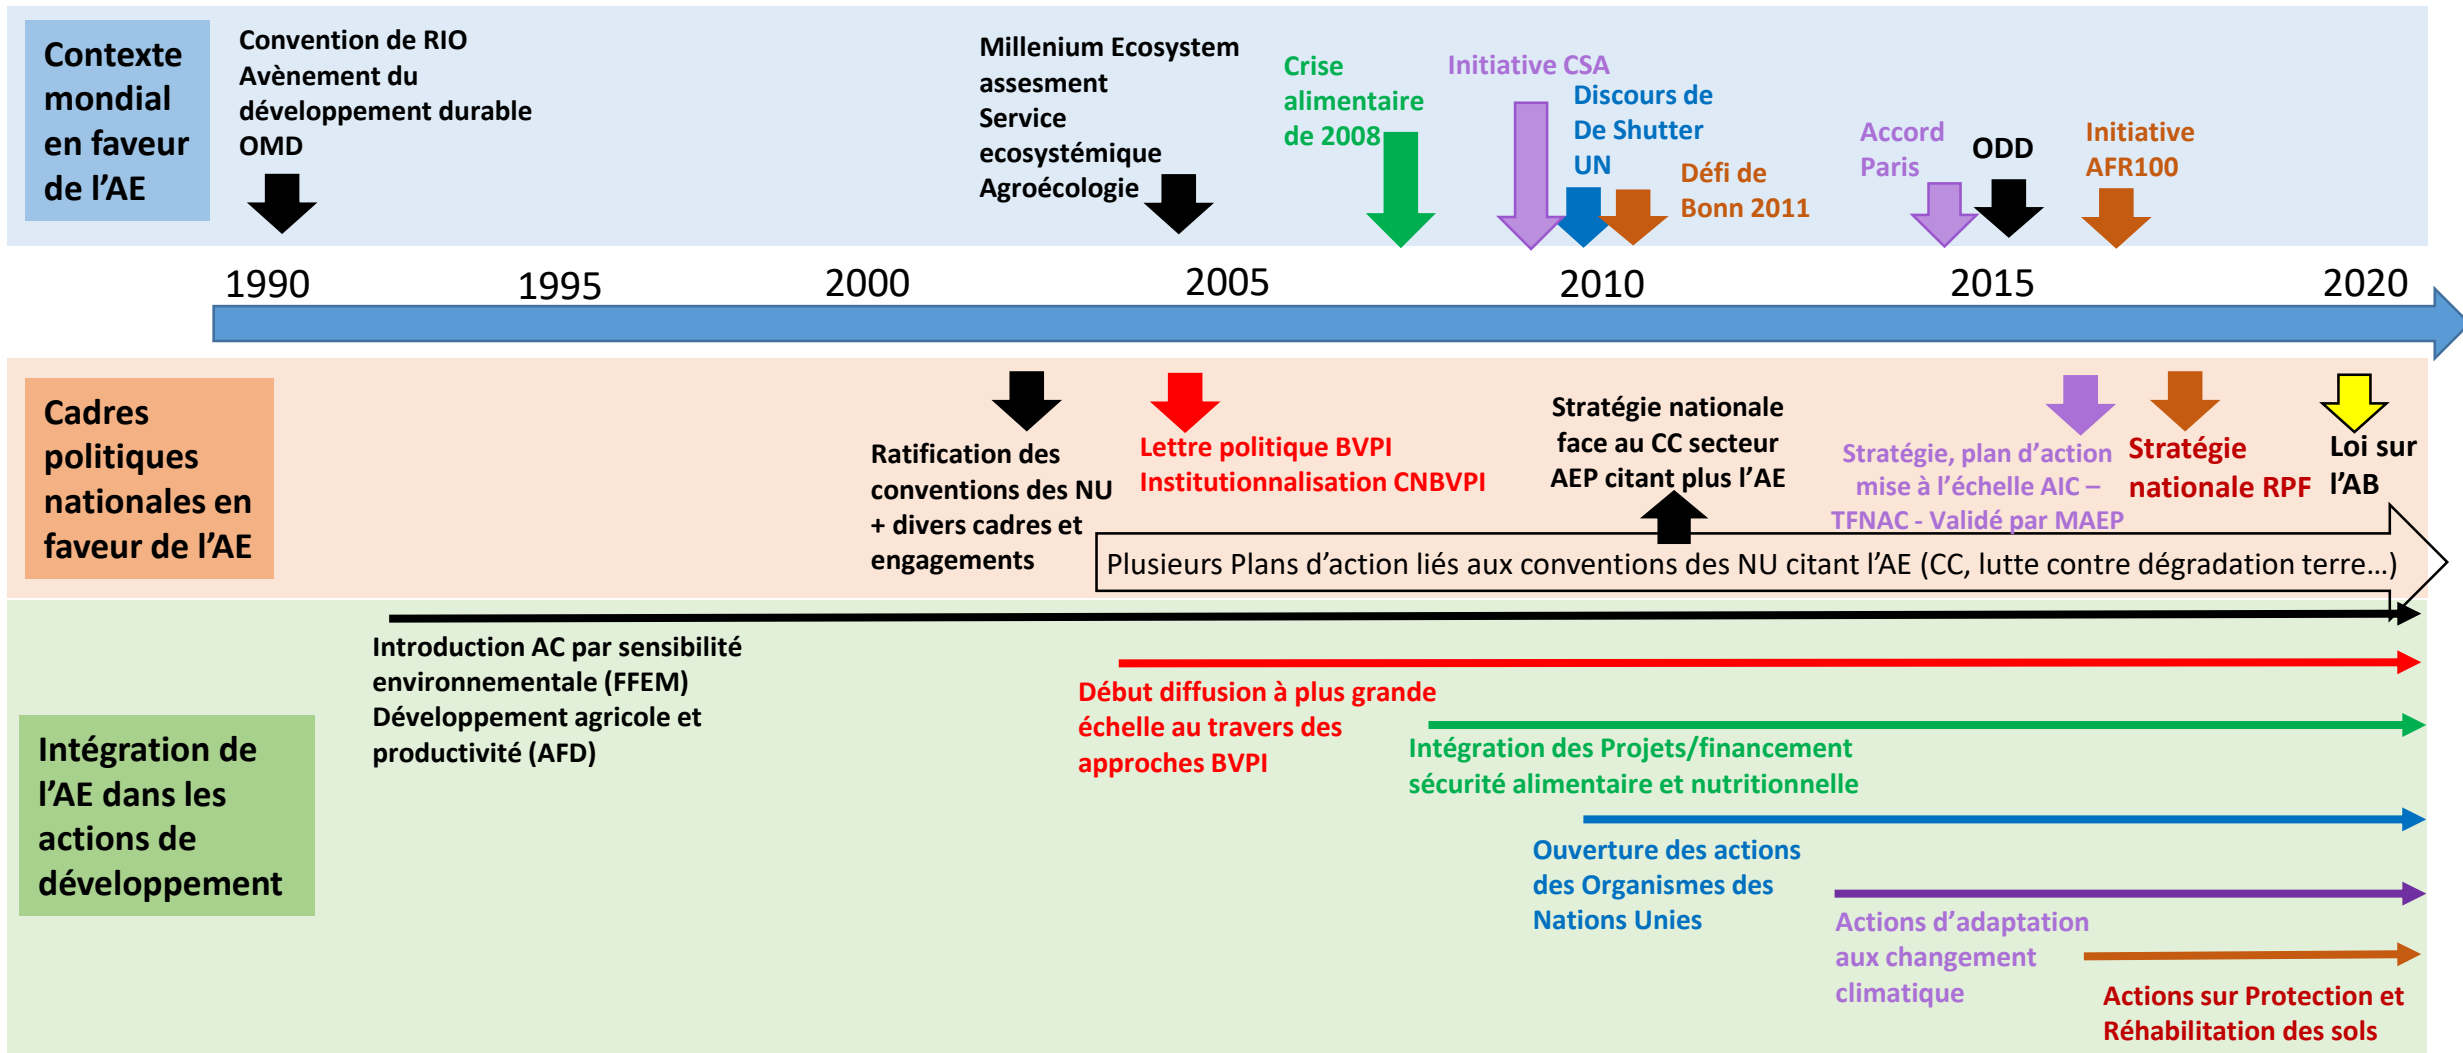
Contexte mondial en faveur de l'AE

Convention de RIO
Avènement du développement durable
OMD

Millenium Ecosystem assesment
Service ecosystémique
Agroécologie

Crise alimentaire de 2008

Initiative CSA

Discours de De Shutter UN

Défi de Bonn 2011

Accord Paris

ODD

Initiative AFR100

1990 1995 2000 2005 2010 2015 2020

Cadres politiques nationales en faveur de l'AE

Ratification des conventions des NU + divers cadres et engagements

Lettre politique BVPI
Institutionnalisation CNBVPI

Stratégie nationale face au CC secteur AEP citant plus l'AE

Stratégie, plan d'action mise à l'échelle AIC – TFNAC - Validé par MAEP

Stratégie nationale RPF

Loi sur l'AB

Plusieurs Plans d'action liés aux conventions des NU citant l'AE (CC, lutte contre dégradation terre…)

Intégration de l'AE dans les actions de développement

Introduction AC par sensibilité environnementale (FFEM)
Développement agricole et productivité (AFD)

Début diffusion à plus grande échelle au travers des approches BVPI

Intégration des Projets/financement sécurité alimentaire et nutritionnelle

Ouverture des actions des Organismes des Nations Unies

Actions d'adaptation aux changement climatique

Actions sur Protection et Réhabilitation des sols